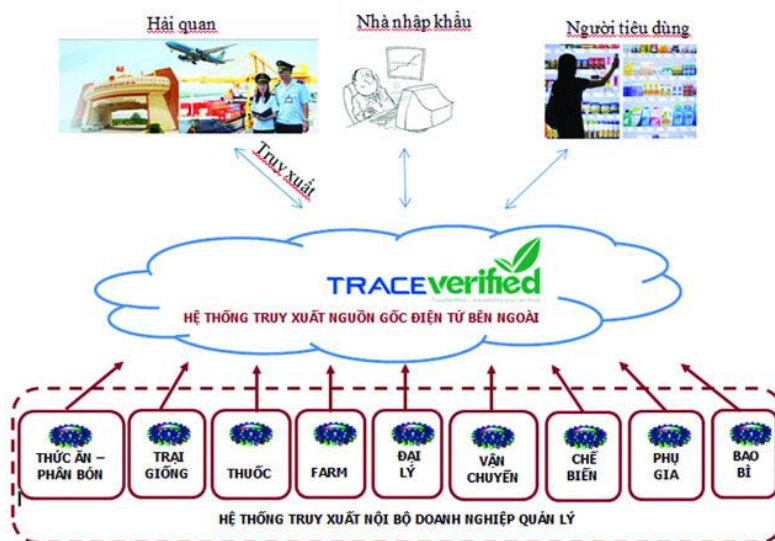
Hải quan

Nhà nhập khẩu

Người tiêu dùng

Truy xuất

TRACEverified

HỆ THỐNG TRUY XUẤT NGUỒN GỐC ĐIỆN TỬ BÊN NGOÀI

THỨC ĂN – PHÂN BÓN

TRẠI GIỐNG

THUỐC

FARM

ĐẠI LÝ

VẬN CHUYỂN

CHẾ BIẾN

PHỤ GIA

BAO BÌ

HỆ THỐNG TRUY XUẤT NỘI BỘ DOANH NGHIỆP QUẢN LÝ